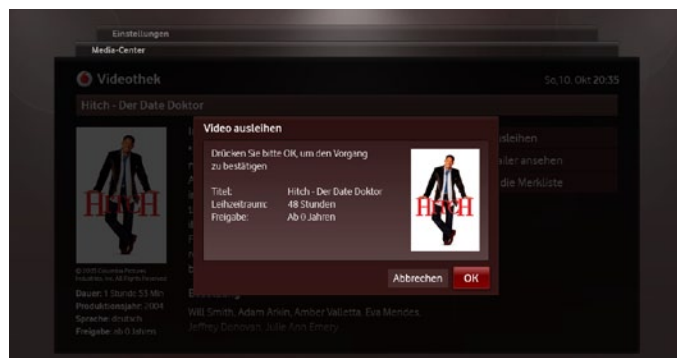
Einstellungen

Media-Center

Videothek

So.10. Okt 20:35

Hitch - Der Date Doktor

Video ausleihen

Drücken Sie bitte OK, um den Vorgang zu bestätigen

Titel: Hitch - Der Date Doktor
Leihzeitraum: 48 Stunden
Freigabe: Ab 0 Jahren

HITCH

Abbrechen

OK

ausleihen

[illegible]ailer ansehen

die Merkliste

HITCH

© 2005 Columbia Pictures Industries, Inc. All Rights Reserved

Dauer: 1 Stunde 53 Min

Produktionsjahr: 2004

Sprache: deutsch

Freigabe: ab 0 Jahren

Besetzung

Will Smith, Adam Arkin, Amber Valletta, Eva Mendes, Jeffrey Donovan, Julie Ann Emery